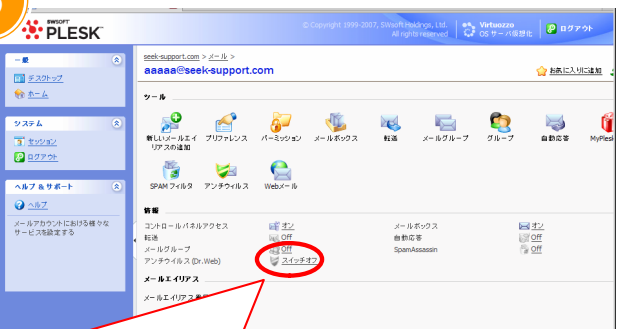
SWSOFT PLESK

© Copyright 1999-2007, SWsoft Holdings, Ltd. All rights reserved

Virtuozzo OS サーバ仮想化

ログアウト

一般

デスクトップ

ホーム

システム

セッション

ログアウト

ヘルプ & サポート

ヘルプ

メールアカウントにおける種々なサービスを設定する

seek-support.com > メール >

aaaaa@seek-support.com

お気に入りに追加

ツール

新しいメールエイリアスの追加

プリファレンス

パーミッション

メールボックス

転送

メールグループ

グループ

自動応答

MyPlesk

SPAM フィルタ

アンチウイルス

Webメール

情報

| | | | |
|---|---|---|---|
| コントロールパネルアクセス | オン | メールボックス | オン |
| 転送 | Off | 自動応答 | Off |
| メールグループ | Off | SpamAssassin | Off |
| アンチウイルス (Dr.Web) | スイッチオフ | | |

メールエイリアス

メールエイリアス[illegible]